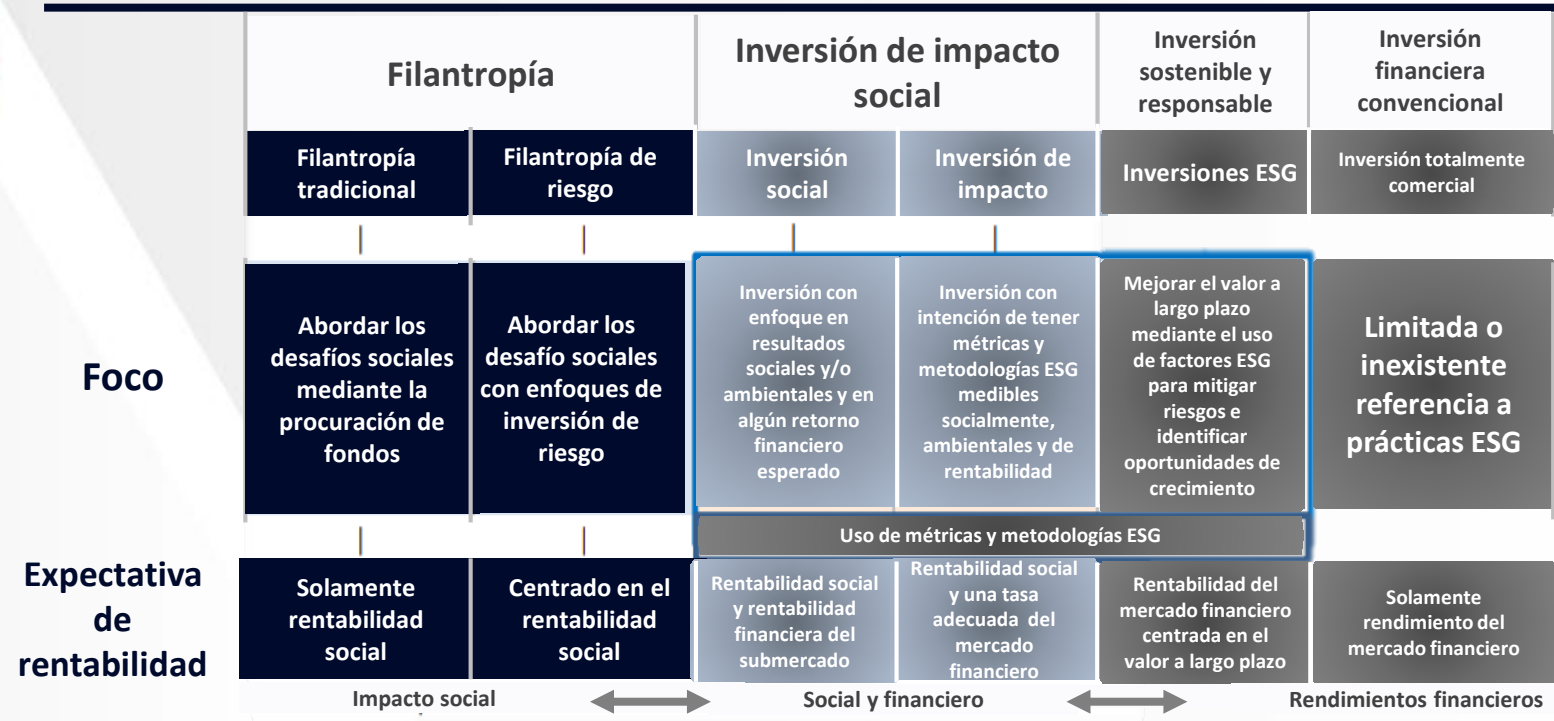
| | Filantropía | | Inversión de impacto social | | Inversión sostenible y responsable | Inversión financiera convencional |
|---|---|---|---|---|---|---|
| | Filantropía tradicional | Filantropía de riesgo | Inversión social | Inversión de impacto | Inversiones ESG | Inversión totalmente comercial |
| Foco | Abordar los desafíos sociales mediante la procuración de fondos | Abordar los desafío sociales con enfoques de inversión de riesgo | Inversión con enfoque en resultados sociales y/o ambientales y en algún retorno financiero esperado | Inversión con intención de tener métricas y metodologías ESG medibles socialmente, ambientales y de rentabilidad | Mejorar el valor a largo plazo mediante el uso de factores ESG para mitigar riesgos e identificar oportunidades de crecimiento | Limitada o inexistente referencia a prácticas ESG |
| | | | Uso de métricas y metodologías ESG | | | |
| Expectativa de rentabilidad | Solamente rentabilidad social | Centrado en el rentabilidad social | Rentabilidad social y rentabilidad financiera del submercado | Rentabilidad social y una tasa adecuada del mercado financiero | Rentabilidad del mercado financiero centrada en el valor a largo plazo | Solamente rendimiento del mercado financiero |

Impacto social — Social y financiero — Rendimientos financieros